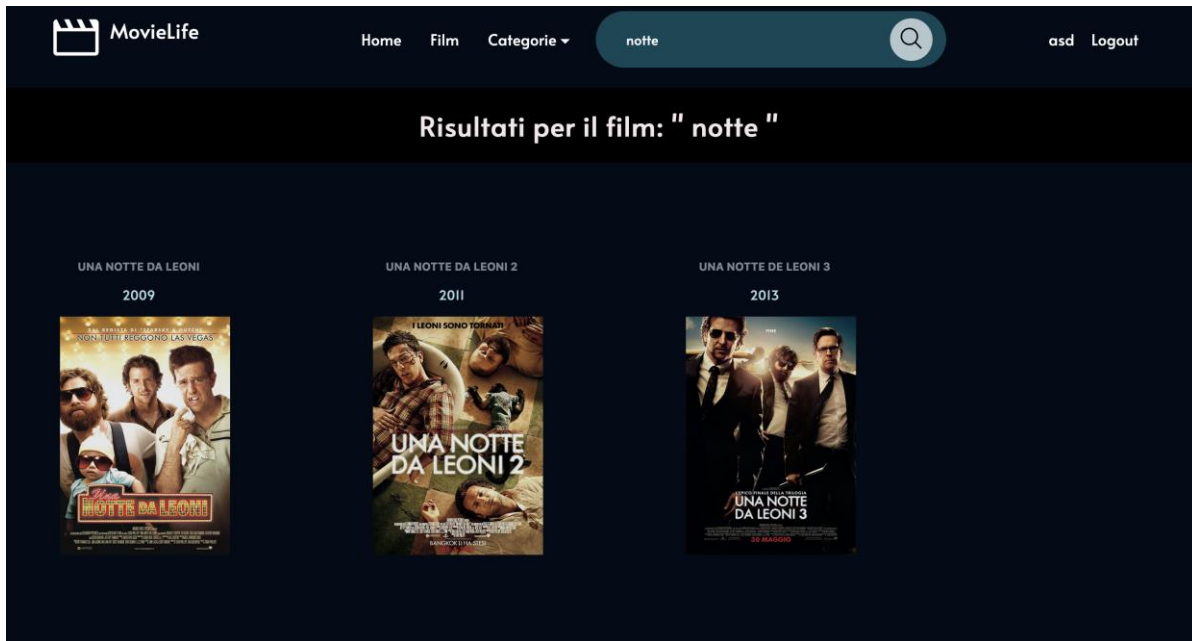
MovieLife

Home Film Categorie

notte

asd Logout

Risultati per il film: " notte "

UNA NOTTE DA LEONI

2009

NON TUTTI REGGONO LAS VEGAS

Una NOTTE DA LEONI

UNA NOTTE DA LEONI 2

2011

I LEONI SONO TORNATI

UNA NOTTE DA LEONI 2

BANGKOK LI HA STESI

UNA NOTTE DE LEONI 3

2013

L'EPICO FINALE DELLA TRILOGIA

UNA NOTTE DA LEONI 3

30 MAGGIO